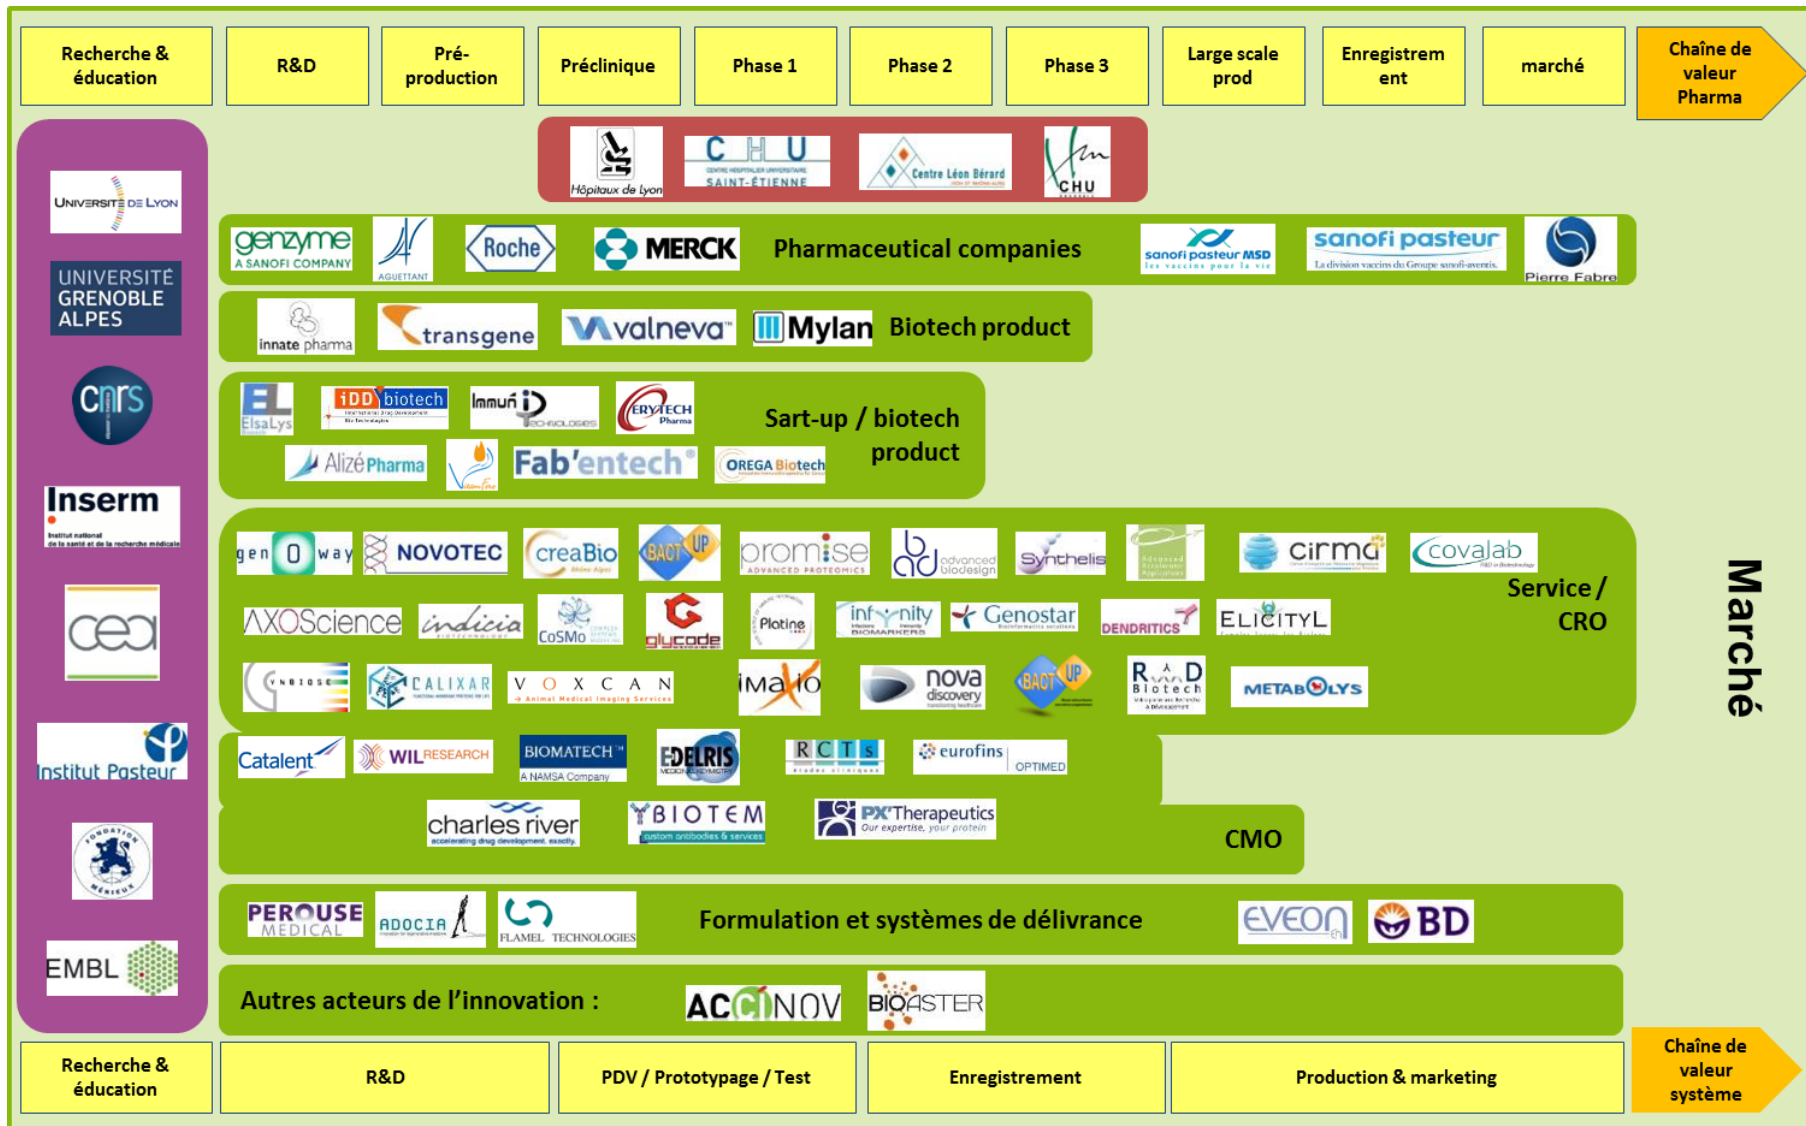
Recherche & éducation | R&D | Pré-production | Préclinique | Phase 1 | Phase 2 | Phase 3 | Large scale prod | Enregistrement | marché | Chaîne de valeur Pharma

Hôpitaux de Lyon
CHU SAINT-ÉTIENNE
Centre Léon Bérard
CHU

UNIVERSITÉ DE LYON
UNIVERSITÉ GRENOBLE ALPES
cnrs
Inserm
cea
Institut Pasteur
EMBL

genzyme A SANOFI COMPANY
AGUETTANT
Roche
MERCK
Pharmaceutical companies
sanofi pasteur MSD
sanofi pasteur
Pierre Fabre

innate pharma
transgene
valneva
Mylan
Biotech product

ElsaLys
iDD biotech
Immuni TECHNOLOGIES
ERYTECH Pharma
Sart-up / biotech product
Alizé Pharma
Fab'entech
OREGA Biotech

genOway
NOVOTEC
creaBio
BACT'UP
promise ADVANCED PROTEOMICS
advanced bioDesign
Synthelis
cirma
covalab
Service / CRO
AXOScience
indicia
CoSMo
glycode
Platine
infinity BIOMARKERS
Genostar
DENDRITICS
ELICITYL
SYNBIOSE
CALIXAR
VOXCAN
iMaXio
nova discovery
BACT'UP
R&D Biotech
METABOLYS

Catalent
WIL RESEARCH
BIOMATECH A NAMSA Company
EDELRIS
RCTs
eurofins OPTIMED
charles river
BIOTEM
PX'Therapeutics
CMO

PEROUSE MEDICAL
ADOCIA
FLAMEL TECHNOLOGIES
Formulation et systèmes de délivrance
EVEON
BD

Autres acteurs de l'innovation :
ACCINOV
BIOASTER

Marché

Recherche & éducation | R&D | PDV / Prototypage / Test | Enregistrement | Production & marketing | Chaîne de valeur système